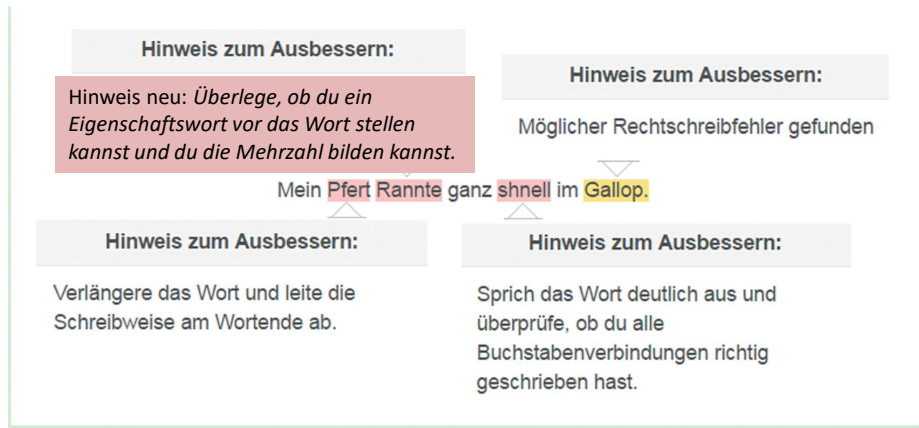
Hinweis zum Ausbessern:

Hinweis neu: *Überlege, ob du ein Eigenschaftswort vor das Wort stellen kannst und du die Mehrzahl bilden kannst.*

Hinweis zum Ausbessern:

Möglicher Rechtschreibfehler gefunden

Mein Pfert Rannte ganz shnell im Gallop.

Hinweis zum Ausbessern:

Verlängere das Wort und leite die Schreibweise am Wortende ab.

Hinweis zum Ausbessern:

Sprich das Wort deutlich aus und überprüfe, ob du alle Buchstabenverbindungen richtig geschrieben hast.